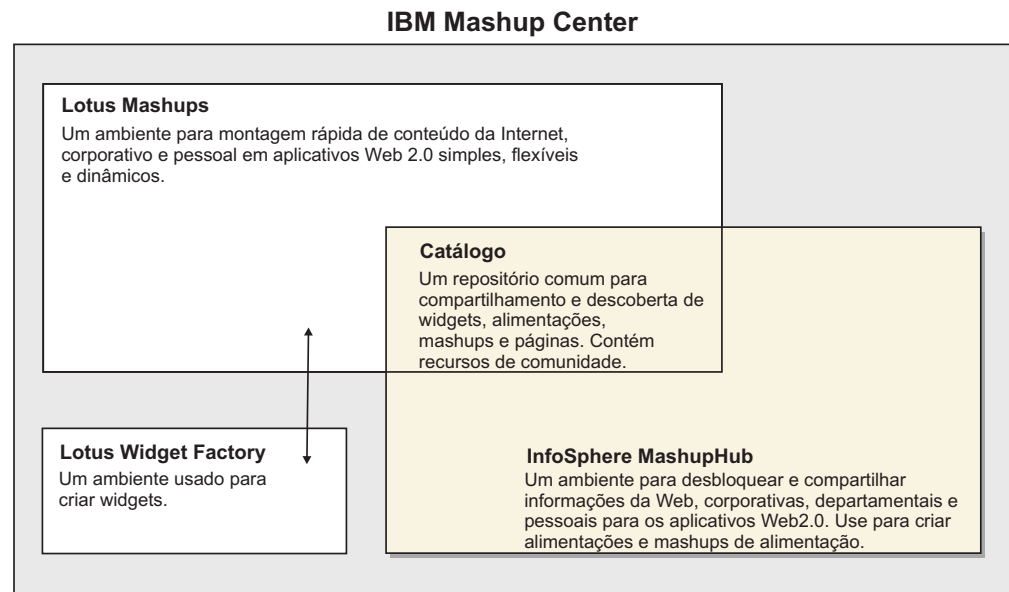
IBM Mashup Center

Lotus Mashups

Um ambiente para montagem rápida de conteúdo da Internet, corporativo e pessoal em aplicativos Web 2.0 simples, flexíveis e dinâmicos.

Catálogo

Um repositório comum para compartilhamento e descoberta de widgets, alimentações, mashups e páginas. Contém recursos de comunidade.

Lotus Widget Factory

Um ambiente usado para criar widgets.

InfoSphere MashupHub

Um ambiente para desbloquear e compartilhar informações da Web, corporativas, departamentais e pessoais para os aplicativos Web2.0. Use para criar alimentações e mashups de alimentação.